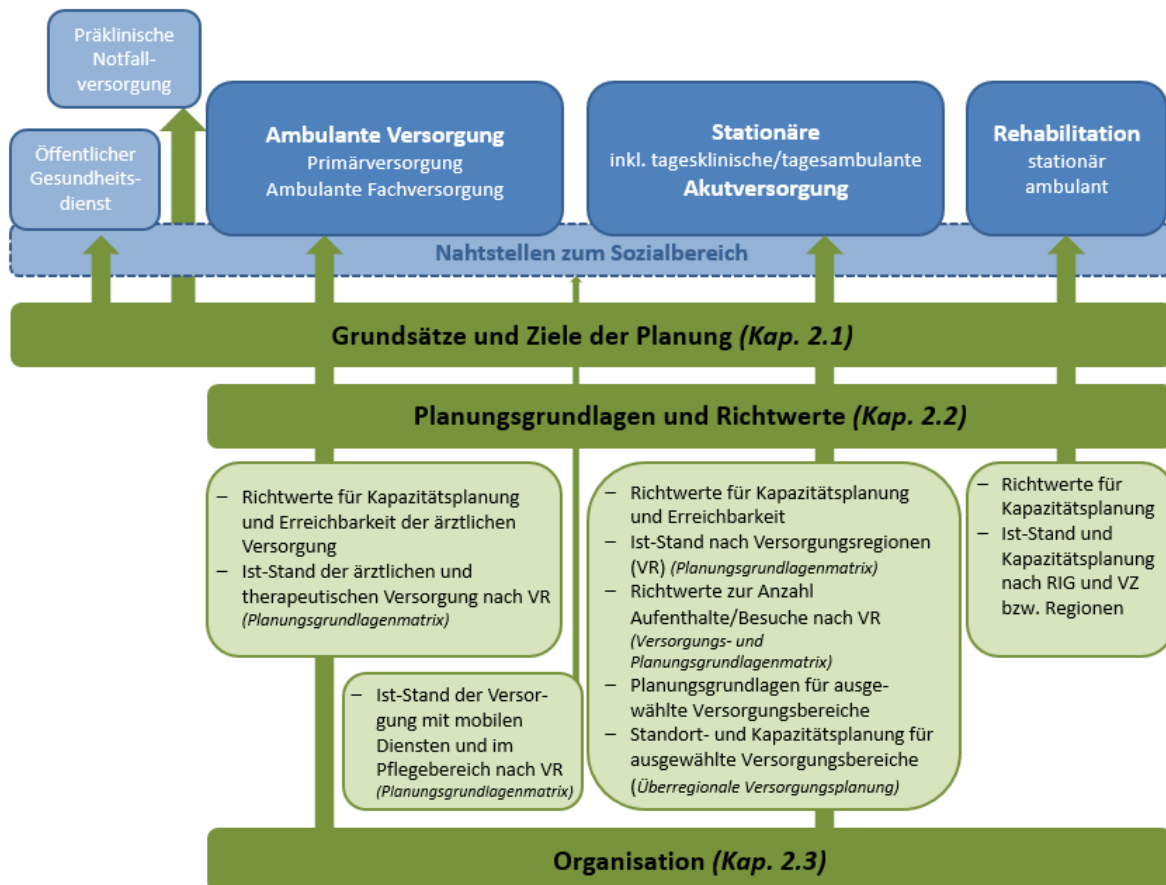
Präklinische Notfallversorgung

Öffentlicher Gesundheitsdienst

**Ambulante Versorgung**
Primärversorgung
Ambulante Fachversorgung

**Stationäre**
inkl. tagesklinische/tagesambulante
**Akutversorgung**

**Rehabilitation**
stationär
ambulant

Nahtstellen zum Sozialbereich

Grundsätze und Ziele der Planung *(Kap. 2.1)*

Planungsgrundlagen und Richtwerte *(Kap. 2.2)*

– Richtwerte für Kapazitätsplanung und Erreichbarkeit der ärztlichen Versorgung
– Ist-Stand der ärztlichen und therapeutischen Versorgung nach VR *(Planungsgrundlagenmatrix)*

– Ist-Stand der Versorgung mit mobilen Diensten und im Pflegebereich nach VR *(Planungsgrundlagenmatrix)*

– Richtwerte für Kapazitätsplanung und Erreichbarkeit
– Ist-Stand nach Versorgungsregionen (VR) *(Planungsgrundlagenmatrix)*
– Richtwerte zur Anzahl Aufenthalte/Besuche nach VR *(Versorgungs- und Planungsgrundlagenmatrix)*
– Planungsgrundlagen für ausgewählte Versorgungsbereiche
– Standort- und Kapazitätsplanung für ausgewählte Versorgungsbereiche (*Überregionale Versorgungsplanung)*

– Richtwerte für Kapazitätsplanung
– Ist-Stand und Kapazitätsplanung nach RIG und VZ bzw. Regionen

Organisation *(Kap. 2.3)*